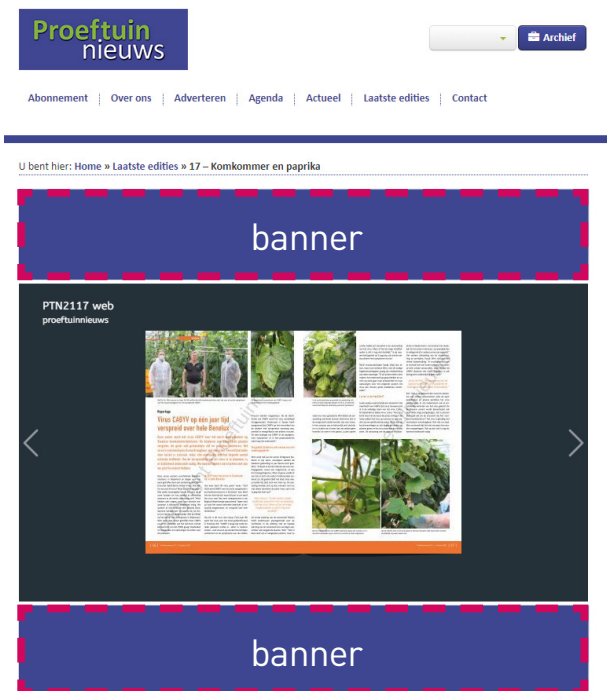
Proeftuin nieuws

Archief

Abonnement | Over ons | Adverteren | Agenda | Actueel | Laatste edities | Contact

U bent hier: Home » Laatste edities » 17 – Komkommer en paprika

banner

PTN2117 web
proeftuinnieuws

Paprika
Virus CABYV op een jaar tijd verspreid over hele Benelux

banner